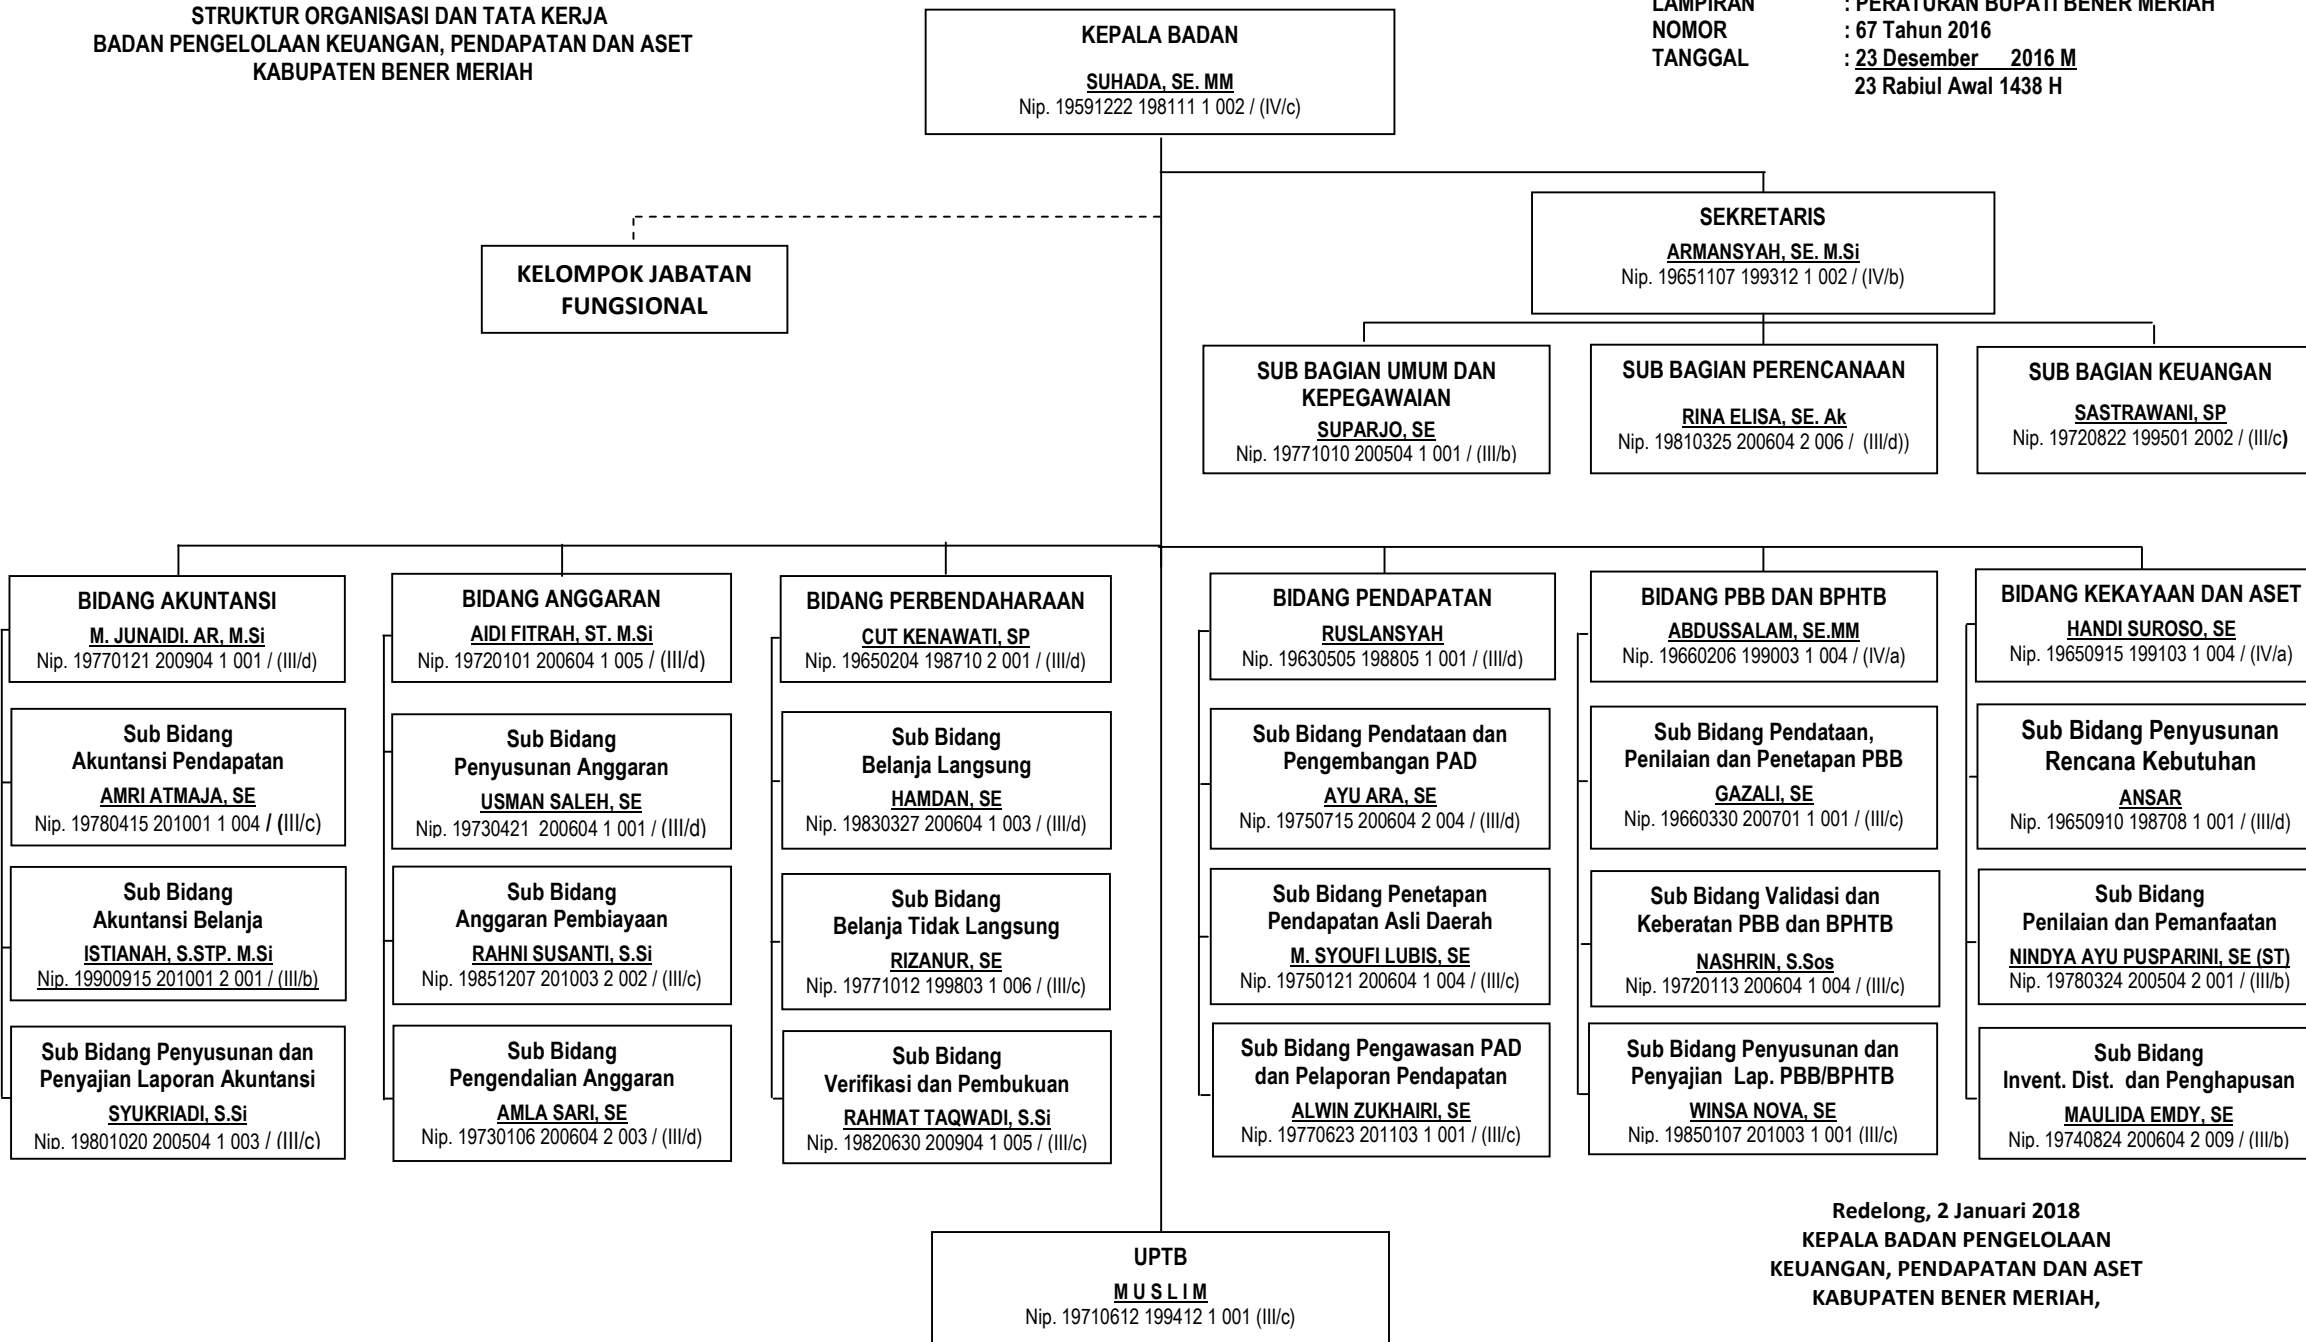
STRUKTUR ORGANISASI DAN TATA KERJA
BADAN PENGELOLAAN KEUANGAN, PENDAPATAN DAN ASET
KABUPATEN BENER MERIAH

KEPALA BADAN
SUHADA, SE. MM
Nip. 19591222 198111 1 002 / (IV/c)

LAMPIRAN : PERATURAN BUPATI BENER MERIAH
NOMOR : 67 Tahun 2016
TANGGAL : 23 Desember 2016 M
23 Rabiul Awal 1438 H

KELOMPOK JABATAN FUNGSIONAL

SEKRETARIS
ARMANSYAH, SE. M.Si
Nip. 19651107 199312 1 002 / (IV/b)

SUB BAGIAN UMUM DAN KEPEGAWAIAN
SUPARJO, SE
Nip. 19771010 200504 1 001 / (III/b)

SUB BAGIAN PERENCANAAN
RINA ELISA, SE. Ak
Nip. 19810325 200604 2 006 / (III/d))

SUB BAGIAN KEUANGAN
SASTRAWANI, SP
Nip. 19720822 199501 2002 / (III/c)

BIDANG AKUNTANSI
M. JUNAIDI. AR, M.Si
Nip. 19770121 200904 1 001 / (III/d)

Sub Bidang Akuntansi Pendapatan
AMRI ATMAJA, SE
Nip. 19780415 201001 1 004 / (III/c)

Sub Bidang Akuntansi Belanja
ISTIANAH, S.STP. M.Si
Nip. 19900915 201001 2 001 / (III/b)

Sub Bidang Penyusunan dan Penyajian Laporan Akuntansi
SYUKRIADI, S.Si
Nip. 19801020 200504 1 003 / (III/c)

BIDANG ANGGARAN
AIDI FITRAH, ST. M.Si
Nip. 19720101 200604 1 005 / (III/d)

Sub Bidang Penyusunan Anggaran
USMAN SALEH, SE
Nip. 19730421 200604 1 001 / (III/d)

Sub Bidang Anggaran Pembiayaan
RAHNI SUSANTI, S.Si
Nip. 19851207 201003 2 002 / (III/c)

Sub Bidang Pengendalian Anggaran
AMLA SARI, SE
Nip. 19730106 200604 2 003 / (III/d)

BIDANG PERBENDAHARAAN
CUT KENAWATI, SP
Nip. 19650204 198710 2 001 / (III/d)

Sub Bidang Belanja Langsung
HAMDAN, SE
Nip. 19830327 200604 1 003 / (III/d)

Sub Bidang Belanja Tidak Langsung
RIZANUR, SE
Nip. 19771012 199803 1 006 / (III/c)

Sub Bidang Verifikasi dan Pembukuan
RAHMAT TAQWADI, S.Si
Nip. 19820630 200904 1 005 / (III/c)

BIDANG PENDAPATAN
RUSLANSYAH
Nip. 19630505 198805 1 001 / (III/d)

Sub Bidang Pendataan dan Pengembangan PAD
AYU ARA, SE
Nip. 19750715 200604 2 004 / (III/d)

Sub Bidang Penetapan Pendapatan Asli Daerah
M. SYOUFI LUBIS, SE
Nip. 19750121 200604 1 004 / (III/c)

Sub Bidang Pengawasan PAD dan Pelaporan Pendapatan
ALWIN ZUKHAIRI, SE
Nip. 19770623 201103 1 001 / (III/c)

BIDANG PBB DAN BPHTB
ABDUSSALAM, SE.MM
Nip. 19660206 199003 1 004 / (IV/a)

Sub Bidang Pendataan, Penilaian dan Penetapan PBB
GAZALI, SE
Nip. 19660330 200701 1 001 / (III/c)

Sub Bidang Validasi dan Keberatan PBB dan BPHTB
NASHRIN, S.Sos
Nip. 19720113 200604 1 004 / (III/c)

Sub Bidang Penyusunan dan Penyajian Lap. PBB/BPHTB
WINSA NOVA, SE
Nip. 19850107 201003 1 001 (III/c)

BIDANG KEKAYAAN DAN ASET
HANDI SUROSO, SE
Nip. 19650915 199103 1 004 / (IV/a)

Sub Bidang Penyusunan Rencana Kebutuhan
ANSAR
Nip. 19650910 198708 1 001 / (III/d)

Sub Bidang Penilaian dan Pemanfaatan
NINDYA AYU PUSPARINI, SE (ST)
Nip. 19780324 200504 2 001 / (III/b)

Sub Bidang Invent. Dist. dan Penghapusan
MAULIDA EMDY, SE
Nip. 19740824 200604 2 009 / (III/b)

UPTB
M U S L I M
Nip. 19710612 199412 1 001 (III/c)

Redelong, 2 Januari 2018
KEPALA BADAN PENGELOLAAN KEUANGAN, PENDAPATAN DAN ASET
KABUPATEN BENER MERIAH,